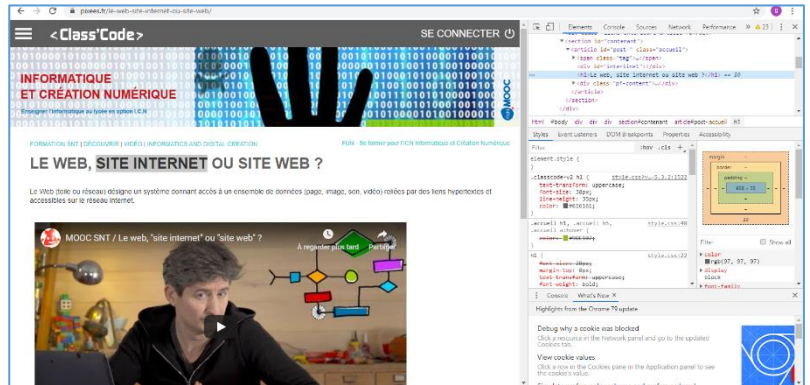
pixees.fr/le-web-site-internet-ou-site-web/

<Class'Code>

SE CONNECTER

INFORMATIQUE
ET CRÉATION NUMÉRIQUE

MOOC

FORMATION SNT | DÉCOUVRIR | VIDÉO | INFORMATICS AND DIGITAL CREATION

FUN - Se former pour l'ICN Informatique et Création Numérique

LE WEB, SITE INTERNET OU SITE WEB ?

Le Web (toile ou réseau) désigne un système donnant accès à un ensemble de données (page, image, son, vidéo) reliées par des liens hypertextes et accessibles sur le réseau internet.

MOOC SNT / Le web, "site internet" ou "site web" ?

À regarder plus tard

Partager

Elements Console Sources Network Performance

<section id="content">
<article id="post-" class="accueil">
<span class="tag"></span>
<div id="interieur"></div>
<h1>Le web, site internet ou site web ?</h1> == $0
<div class="pf-content"></div>
</article>
</section>
</div>

html #body div div div section#content article#post-.accueil h1

Styles Event Listeners DOM Breakpoints Properties Accessibility

Filter :hov .cls +

element.style {
}

.classcode-v2 h1 {
text-transform: uppercase;
font-size: 36px;
line-height: 36px;
color: #000000;
}

.accueil h1, .accueil h5, .accueil a:hover {
color: #333333;
}

h1 {
font-size: 28px;
margin-top: 8px;
text-transform: uppercase;
font-weight: bold;

style.css:40

style.css:22

margin
border
padding
466 × 36

Filter
Show all

color
rgb(97, 97, 97)
display
block
font-family

Console What's New ×

Highlights from the Chrome 79 update

Debug why a cookie was blocked
Click a resource in the Network panel and go to the updated Cookies tab.

View cookie values
Click a row in the Cookies pane in the Application panel to see the cookie's value.